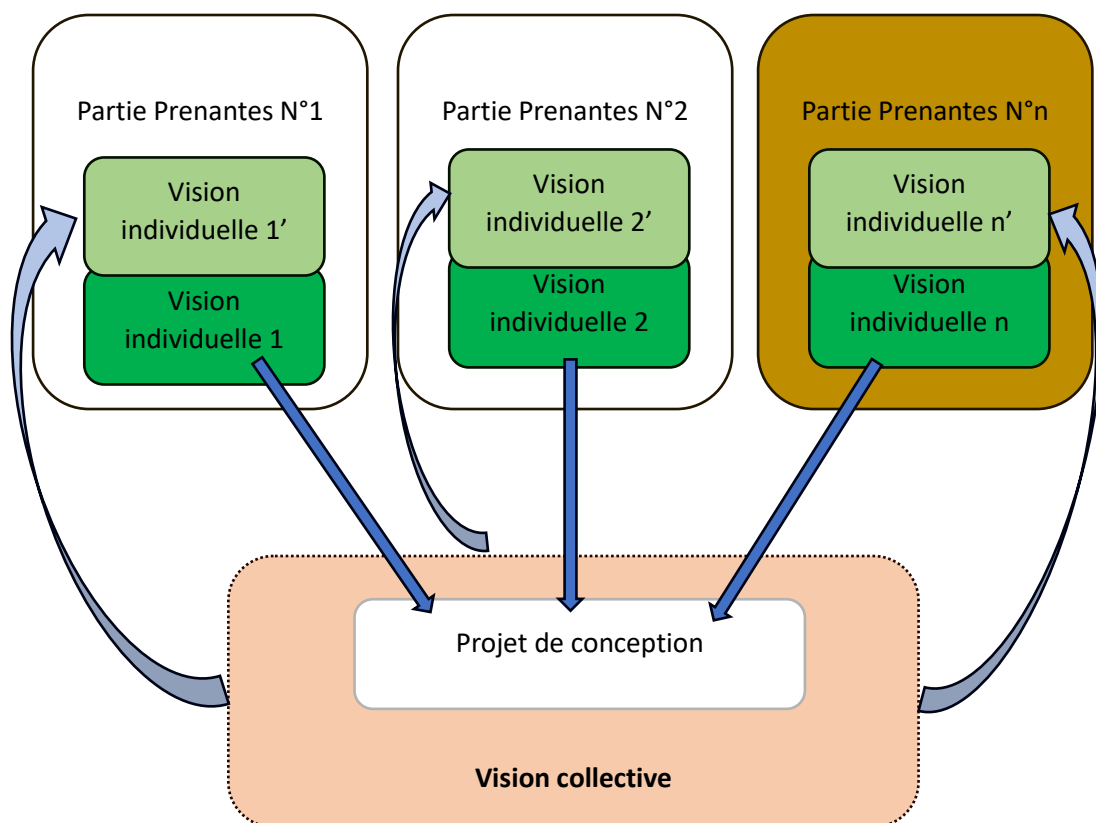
Partie Prenantes N°1

Vision individuelle 1’

Vision individuelle 1

Partie Prenantes N°2

Vision individuelle 2’

Vision individuelle 2

Partie Prenantes N°n

Vision individuelle n’

Vision individuelle n

Projet de conception

Vision collective